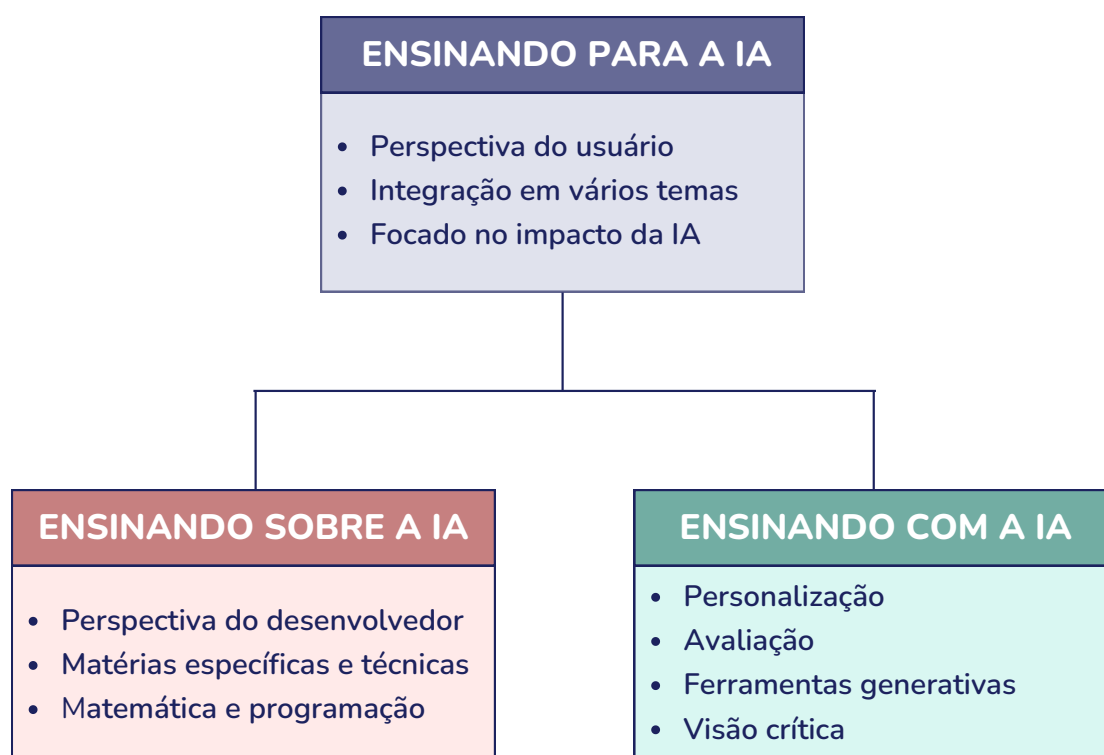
ENSINANDO PARA A IA

- Perspectiva do usuário
- Integração em vários temas
- Focado no impacto da IA

ENSINANDO SOBRE A IA

- Perspectiva do desenvolvedor
- Matérias específicas e técnicas
- Matemática e programação

ENSINANDO COM A IA

- Personalização
- Avaliação
- Ferramentas generativas
- Visão crítica